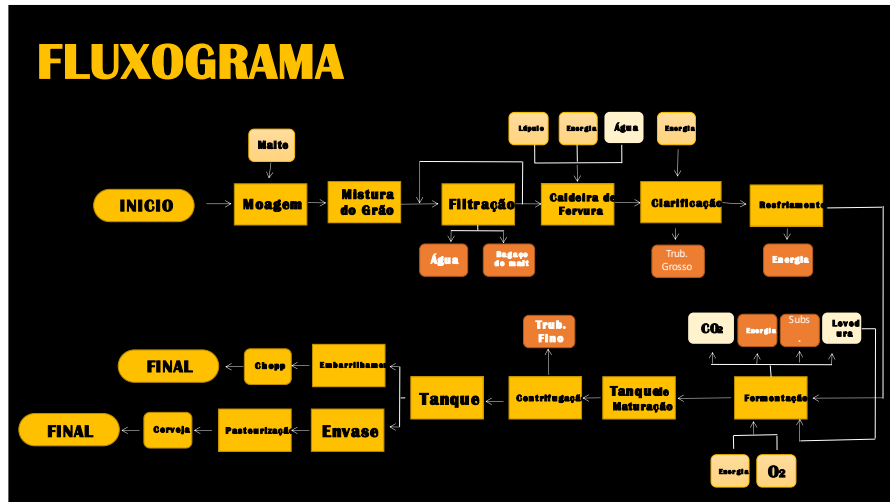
FLUXOGRAMA

Malte

INICIO

Moagem

Mistura de Grão

Filtração

Água

Bagaço de malt

Lúpulo

Energia

Água

Caldeira de Fervura

Energia

Clarificação

Trub. Grosso

Resfriamento

Energia

$CO_2$

Energia

Subs .

Levedura

Fermentação

Energia

$O_2$

Tanque de Maturação

Trub. Fino

Centrifugação

Tanque

Embarrilhamento

Chopp

FINAL

Envase

Pasteurização

Cerveja

FINAL